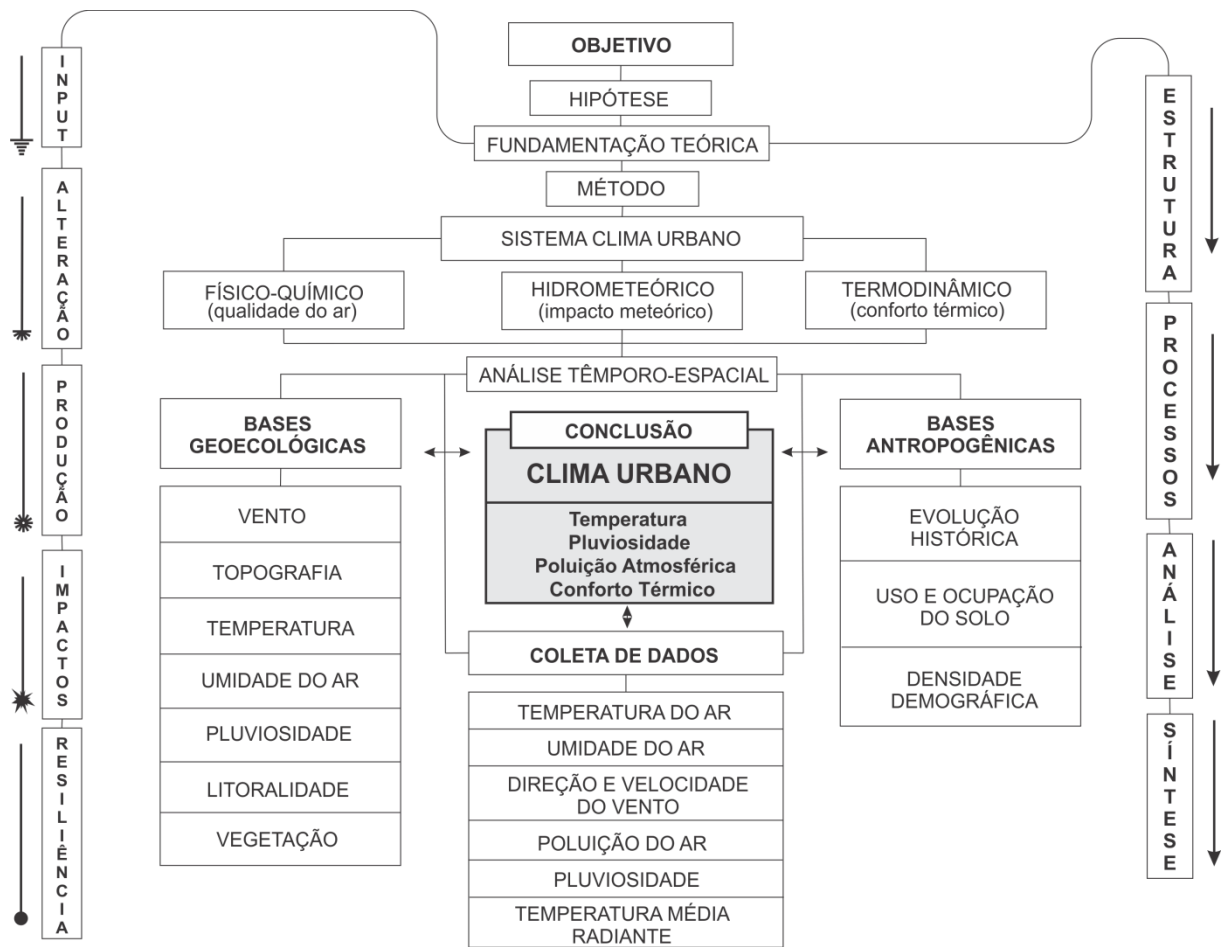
INPUT

ALTERAÇÃO

PRODUÇÃO

IMPACTOS

RESILIÊNCIA

OBJETIVO

HIPÓTESE

FUNDAMENTAÇÃO TEÓRICA

MÉTODO

SISTEMA CLIMA URBANO

FÍSICO-QUÍMICO (qualidade do ar)

HIDROMETEÓRICO (impacto meteórico)

TERMODINÂMICO (conforto térmico)

ANÁLISE TÊMPORO-ESPACIAL

BASES GEOECOLÓGICAS

VENTO

TOPOGRAFIA

TEMPERATURA

UMIDADE DO AR

PLUVIOSIDADE

LITORALIDADE

VEGETAÇÃO

CONCLUSÃO

CLIMA URBANO

Temperatura
Pluviosidade
Poluição Atmosférica
Conforto Térmico

COLETA DE DADOS

TEMPERATURA DO AR

UMIDADE DO AR

DIREÇÃO E VELOCIDADE DO VENTO

POLUIÇÃO DO AR

PLUVIOSIDADE

TEMPERATURA MÉDIA RADIANTE

BASES ANTROPOGÊNICAS

EVOLUÇÃO HISTÓRICA

USO E OCUPAÇÃO DO SOLO

DENSIDADE DEMOGRÁFICA

ESTRUTURA

PROCESSOS

ANÁLISE

SÍNTESE